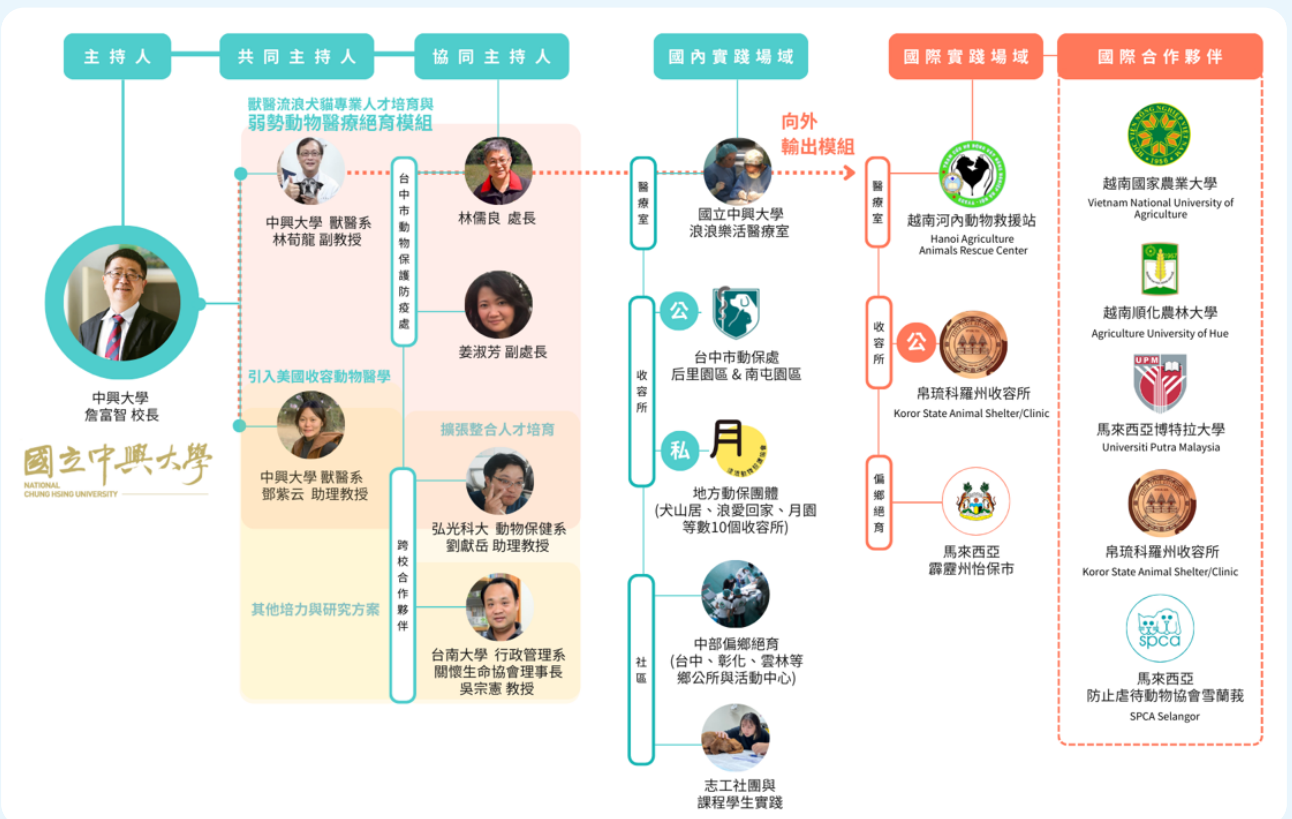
主持人

共同主持人

協同主持人

國內實踐場域

國際實踐場域

國際合作夥伴

獸醫流浪犬貓專業人才培育與
弱勢動物醫療絕育模組

中興大學 獸醫系
林荀龍 副教授

台中市動物保護防疫處

林儒良 處長

姜淑芳 副處長

中興大學
詹富智 校長

國立中興大學
NATIONAL CHUNG HSING UNIVERSITY

引入美國收容動物醫學

中興大學 獸醫系
鄧紫云 助理教授

擴張整合人才培育

弘光科大 動物保健系
劉獻岳 助理教授

跨校合作夥伴

其他培力與研究方案

台南大學 行政管理系
關懷生命協會理事長
吳宗憲 教授

醫療室

國立中興大學
浪浪樂活醫療室

向外
輸出模組

收容所

公

台中市動保處
后里園區 & 南屯園區

私

月

地方動保團體
(犬山居、浪愛回家、月圓等數10個收容所)

社區

中部偏鄉絕育
(台中、彰化、雲林等鄉公所與活動中心)

志工社團與
課程學生實踐

醫療室

越南河內動物救援站
Hanoi Agriculture Animals Rescue Center

收容所

公

帛琉科羅州收容所
Koror State Animal Shelter/Clinic

偏鄉絕育

馬來西亞
霹靂州怡保市

越南國家農業大學
Vietnam National University of Agriculture

越南順化農林大學
Agriculture University of Hue

UPM

馬來西亞博特拉大學
Universiti Putra Malaysia

帛琉科羅州收容所
Koror State Animal Shelter/Clinic

spca

馬來西亞
防止虐待動物協會雪蘭莪
SPCA Selangor